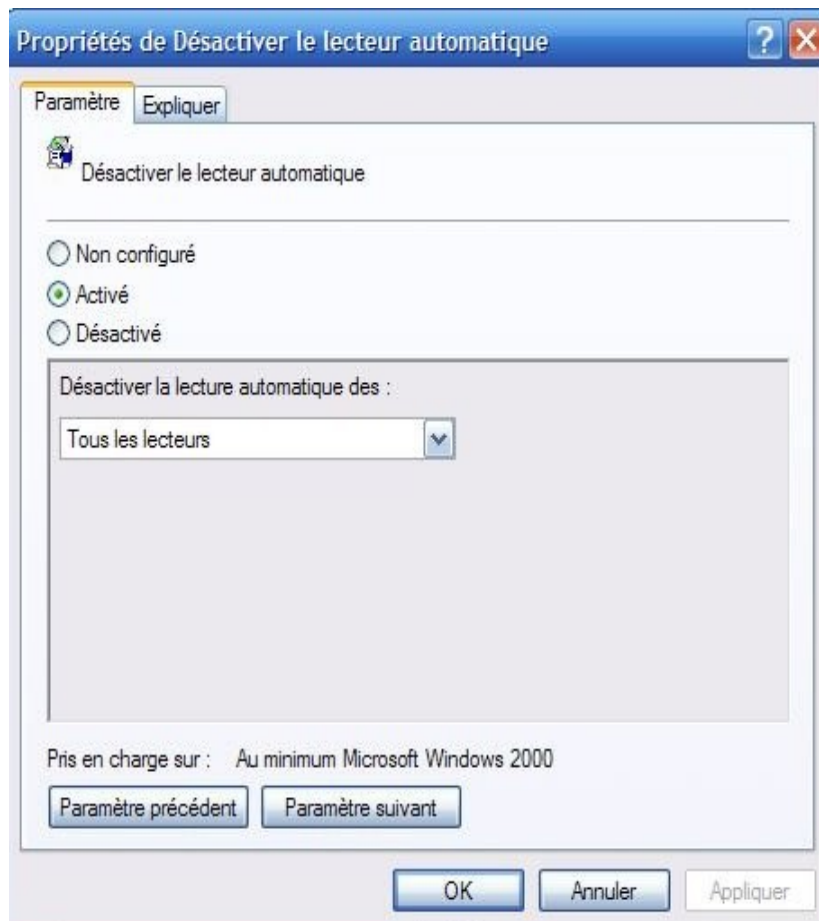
Propriétés de Désactiver le lecteur automatique

Paramètre
Expliquer

Désactiver le lecteur automatique

Non configuré
Activé
Désactivé

Désactiver la lecture automatique des :

Tous les lecteurs

Pris en charge sur : Au minimum Microsoft Windows 2000

Paramètre précédent
Paramètre suivant

OK
Annuler
Appliquer